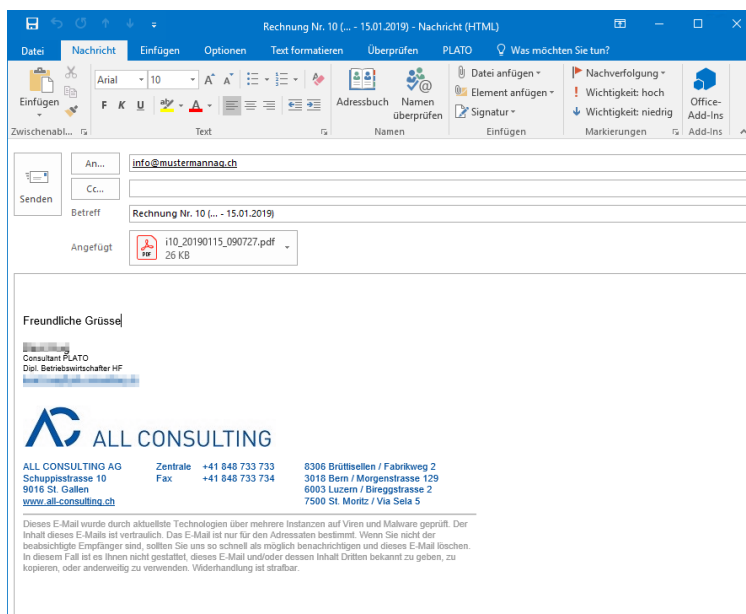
Rechnung Nr. 10 (... - 15.01.2019) - Nachricht (HTML)

Datei Nachricht Einfügen Optionen Text formatieren Überprüfen PLATO Was möchten Sie tun?

Einfügen Arial 10 F K U Adressbuch Namen überprüfen Datei anfügen Element anfügen Signatur Nachverfolgung Wichtigkeit: hoch Wichtigkeit: niedrig Office-Add-Ins
Zwischenabl... Text Namen Einfügen Markierungen Add-Ins

Senden An... info@mustermannag.ch
Cc...
Betreff Rechnung Nr. 10 (... - 15.01.2019)
Angefügt i10_20190115_090727.pdf 26 KB

Freundliche Grüsse

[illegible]
Consultant PLATO
Dipl. Betriebswirtschafter HF
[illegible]

ALL CONSULTING

ALL CONSULTING AG
Schuppisstrasse 10
9016 St. Gallen
www.all-consulting.ch

Zentrale +41 848 733 733
Fax +41 848 733 734

8306 Brüttisellen / Fabrikweg 2
3018 Bern / Morgenstrasse 129
6003 Luzern / Bireggstrasse 2
7500 St. Moritz / Via Sela 5

Dieses E-Mail wurde durch aktuellste Technologien über mehrere Instanzen auf Viren und Malware geprüft. Der Inhalt dieses E-Mails ist vertraulich. Das E-Mail ist nur für den Adressaten bestimmt. Wenn Sie nicht der beabsichtigte Empfänger sind, sollten Sie uns so schnell als möglich benachrichtigen und dieses E-Mail löschen. In diesem Fall ist es Ihnen nicht gestattet, dieses E-Mail und/oder dessen Inhalt Dritten bekannt zu geben, zu kopieren, oder anderweitig zu verwenden. Widerhandlung ist strafbar.